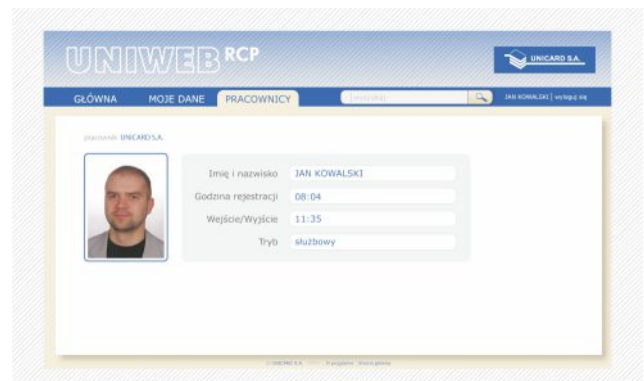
UNIWEB RCP

UNICARD S.A.

GŁÓWNA MOJE DANE PRACOWNICY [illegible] JAN KOWALSKI | wyloguj się

pracownik UNICARD S.A.

| Imię i nazwisko | JAN KOWALSKI |
|---|---|
| Godzina rejestracji | 08:04 |
| Wejście/Wyjście | 11:35 |
| Tryb | służbowy |

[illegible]